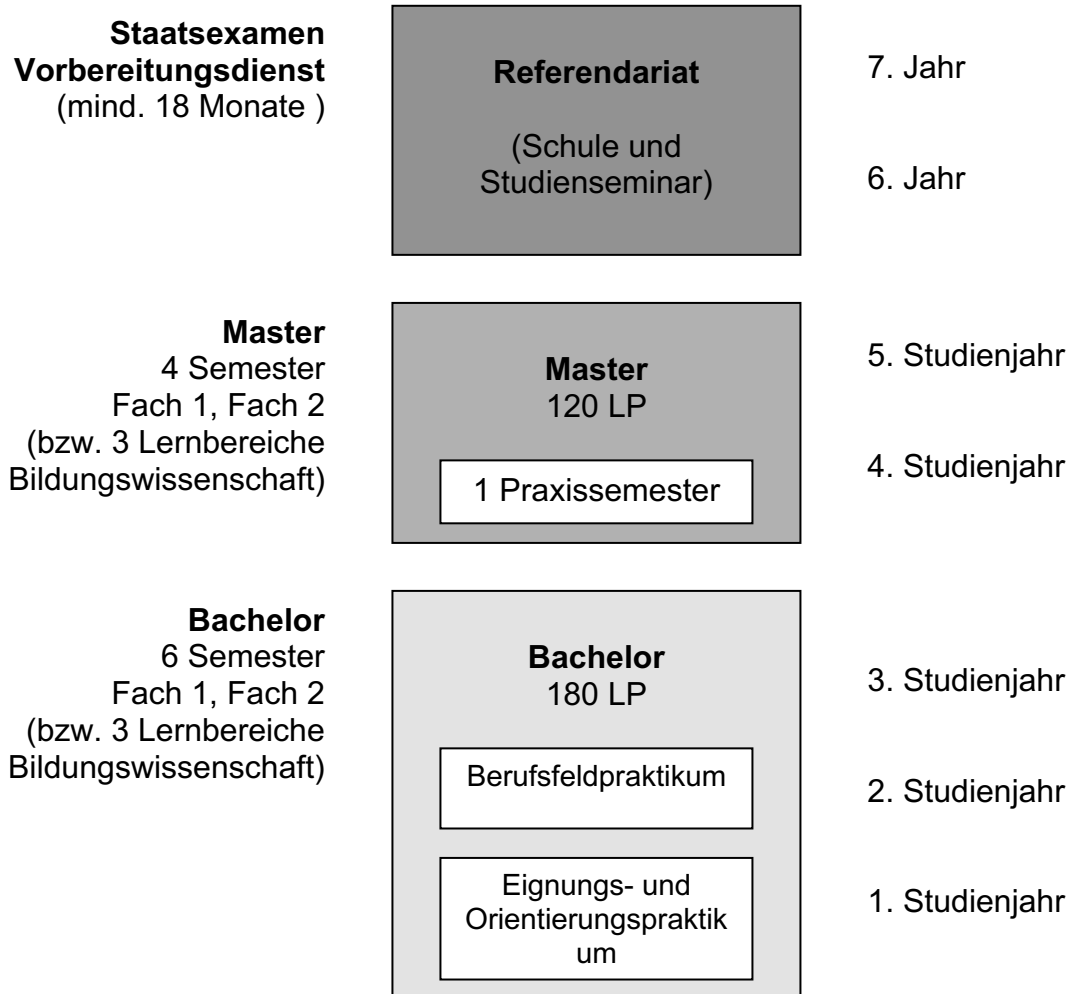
**Staatsexamen Vorbereitungsdienst**
(mind. 18 Monate )

**Referendariat**

(Schule und Studienseminar)

7. Jahr

6. Jahr

**Master**
4 Semester
Fach 1, Fach 2
(bzw. 3 Lernbereiche
Bildungswissenschaft)

**Master**
120 LP

1 Praxissemester

5. Studienjahr

4. Studienjahr

**Bachelor**
6 Semester
Fach 1, Fach 2
(bzw. 3 Lernbereiche
Bildungswissenschaft)

**Bachelor**
180 LP

Berufsfeldpraktikum

Eignungs- und Orientierungspraktik um

3. Studienjahr

2. Studienjahr

1. Studienjahr